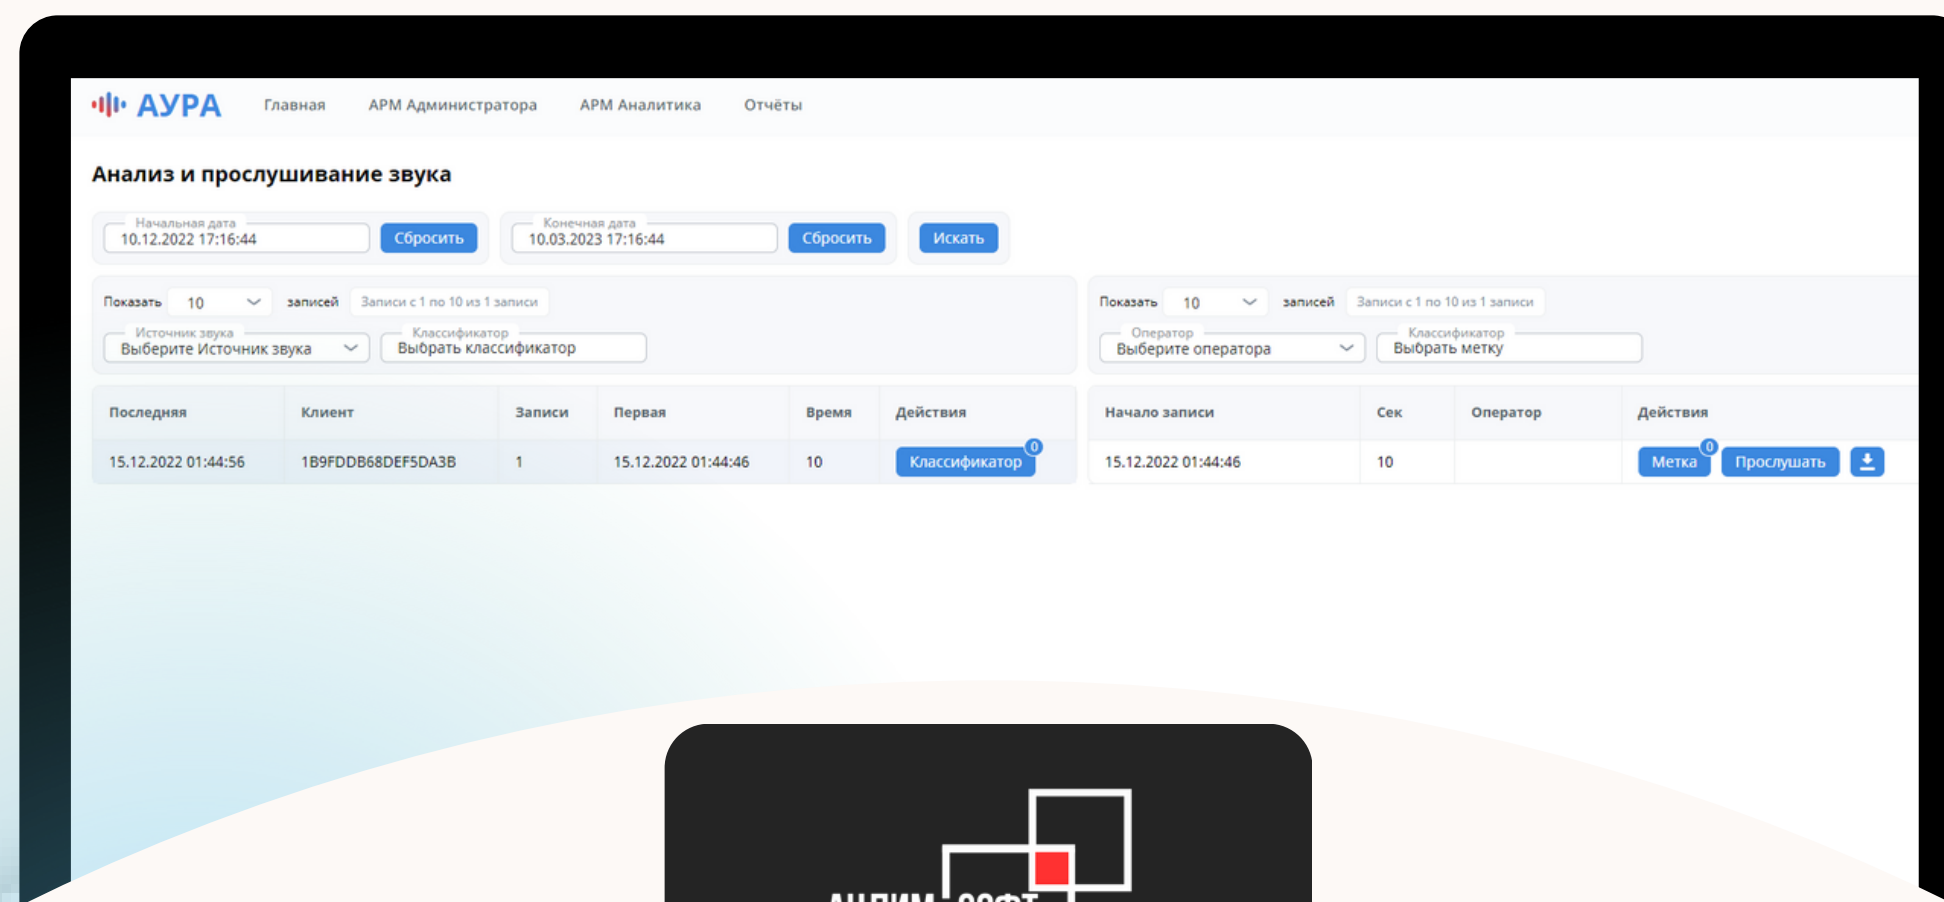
АУРА Главная АРМ Администратора АРМ Аналитика Отчёты

Анализ и прослушивание звука

Начальная дата
10.12.2022 17:16:44
Сбросить

Конечная дата
10.03.2023 17:16:44
Сбросить

Искать

Показать 10 записей Записи с 1 по 10 из 1 записи

Источник звука
Выберите Источник звука

Классификатор
Выбрать классификатор

| Последняя | Клиент | Записи | Первая | Время | Действия |
|---|---|---|---|---|---|
| 15.12.2022 01:44:56 | 1B9FDDB68DEF5DA3B | 1 | 15.12.2022 01:44:46 | 10 | Классификатор 0 |

Показать 10 записей Записи с 1 по 10 из 1 записи

Оператор
Выберите оператора

Классификатор
Выбрать метку

| Начало записи | Сек | Оператор | Действия |
|---|---|---|---|
| 15.12.2022 01:44:46 | 10 | | Метка 0 Прослушать |

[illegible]